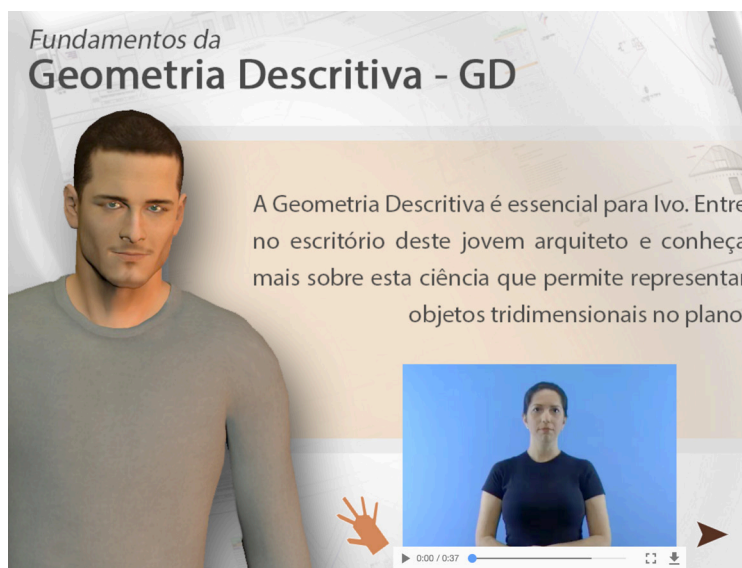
Fundamentos da
Geometria Descritiva - GD

A Geometria Descritiva é essencial para Ivo. Entre no escritório deste jovem arquiteto e conheça mais sobre esta ciência que permite representar objetos tridimensionais no plano

0:00 / 0:37